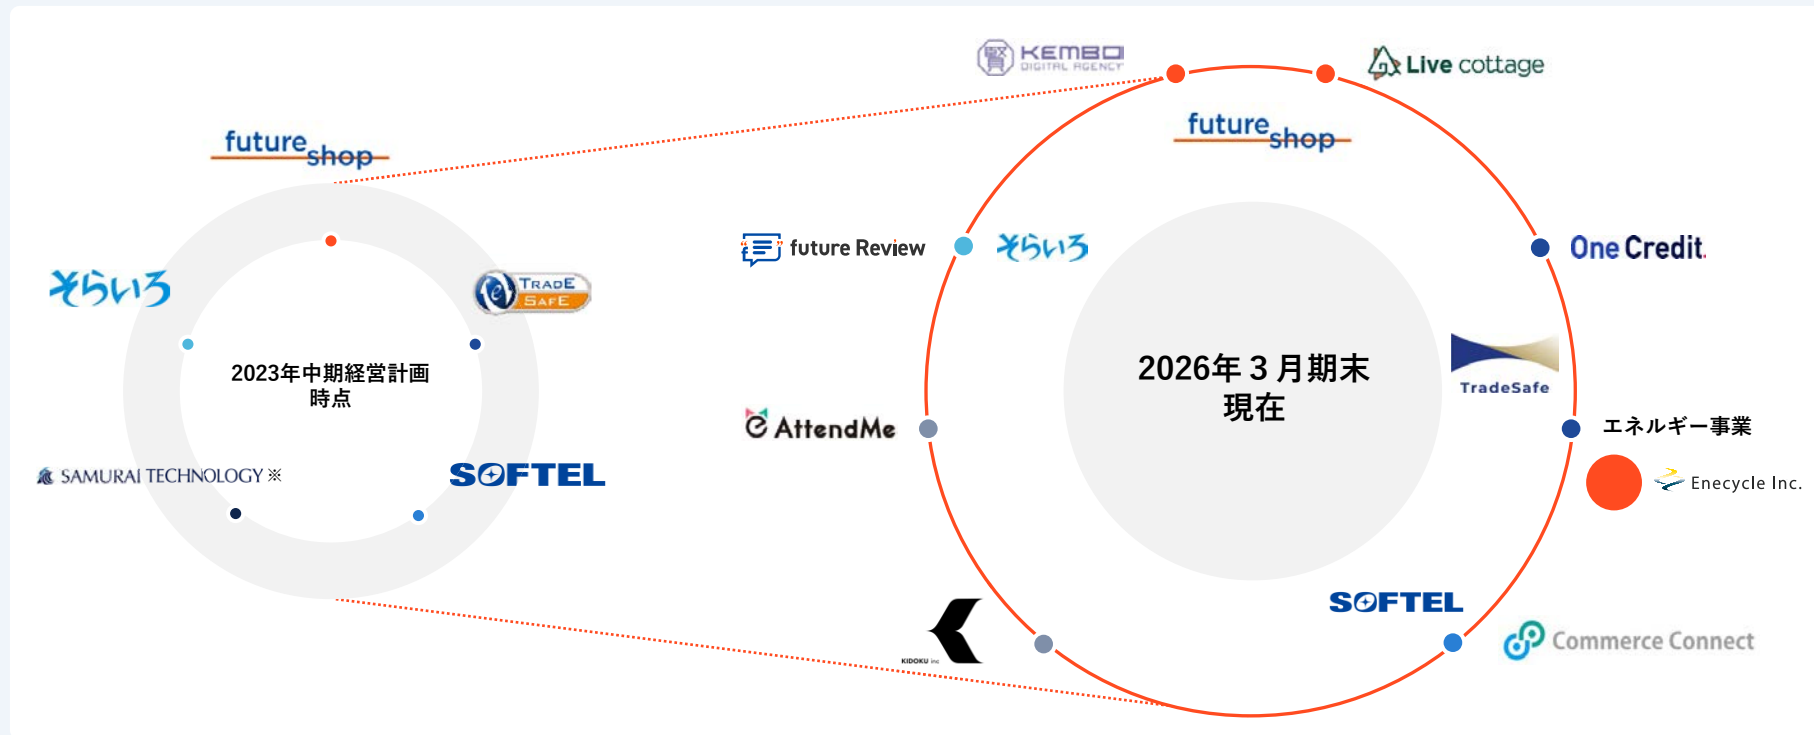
future shop

そらいろ

TRADE SAFE

2023年中期経営計画時点

SAMURAI TECHNOLOGY ※

SOFTEL

KEMBO DIGITAL AGENCY

Live cottage

future shop

future Review

そらいろ

One Credit

TradeSafe

2026年３月期末現在

AttendMe

エネルギー事業

Enecycle Inc.

SOFTEL

KIDOKU inc

Commerce Connect